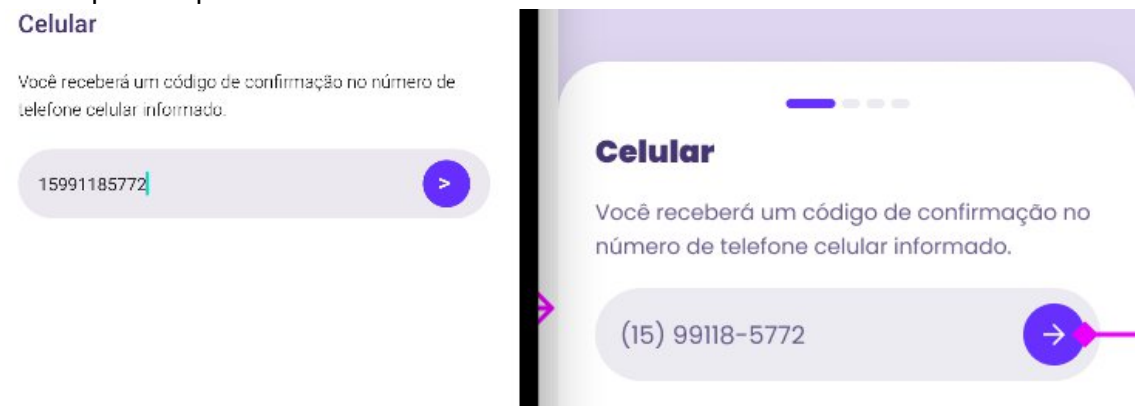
Celular

Você receberá um código de confirmação no número de telefone celular informado.

15991185772

>

Celular

Você receberá um código de confirmação no número de telefone celular informado.

(15) 99118-5772

→